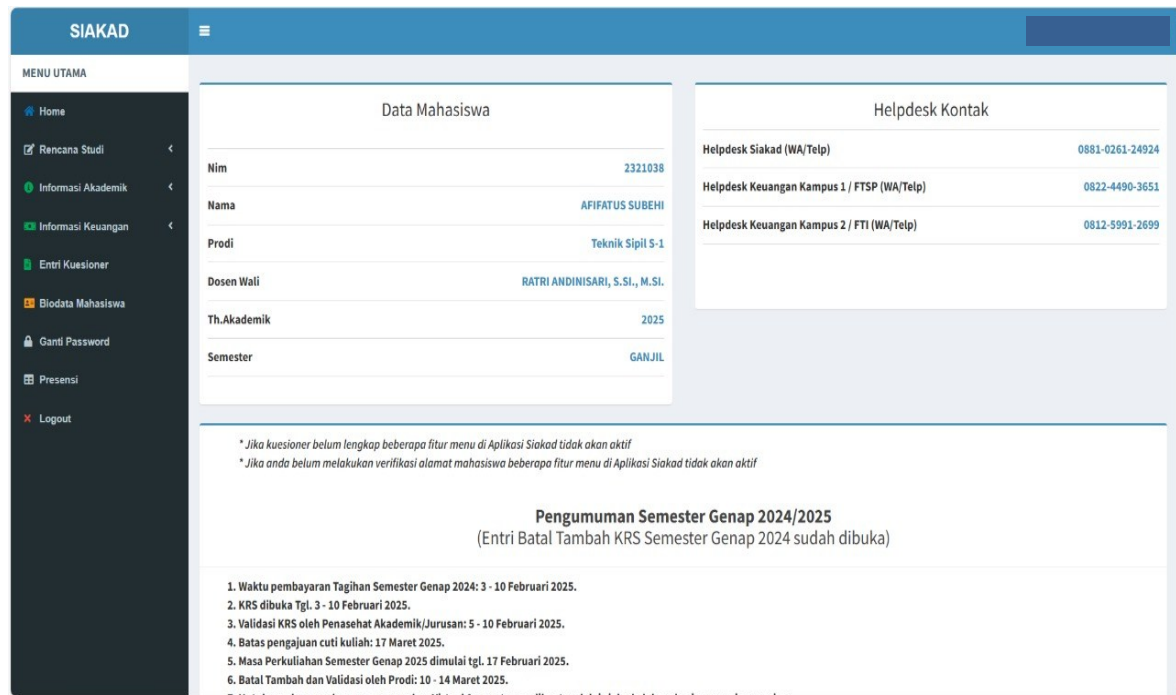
SIAKAD

≡

MENU UTAMA

Home

Rencana Studi

Informasi Akademik

Informasi Keuangan

Entri Kuesioner

Biodata Mahasiswa

Ganti Password

Presensi

Logout

Data Mahasiswa

| | |
|---|---|
| Nim | 2321038 |
| Nama | AFIFATUS SUBEHI |
| Prodi | Teknik Sipil S-1 |
| Dosen Wali | RATRI ANDINISARI, S.SI., M.SI. |
| Th.Akademik | 2025 |
| Semester | GANJIL |

Helpdesk Kontak

| | |
|---|---|
| Helpdesk Siakad (WA/Telp) | 0881-0261-24924 |
| Helpdesk Keuangan Kampus 1 / FTSP (WA/Telp) | 0822-4490-3651 |
| Helpdesk Keuangan Kampus 2 / FTI (WA/Telp) | 0812-5991-2699 |

* Jika kuesioner belum lengkap beberapa fitur menu di Aplikasi Siakad tidak akan aktif
* Jika anda belum melakukan verifikasi alamat mahasiswa beberapa fitur menu di Aplikasi Siakad tidak akan aktif

Pengumuman Semester Genap 2024/2025
(Entri Batal Tambah KRS Semester Genap 2024 sudah dibuka)

1. Waktu pembayaran Tagihan Semester Genap 2024: 3 - 10 Februari 2025.
2. KRS dibuka Tgl. 3 - 10 Februari 2025.
3. Validasi KRS oleh Penasehat Akademik/Jurusan: 5 - 10 Februari 2025.
4. Batas pengajuan cuti kuliah: 17 Maret 2025.
5. Masa Perkuliahan Semester Genap 2025 dimulai tgl. 17 Februari 2025.
6. Batal Tambah dan Validasi oleh Prodi: 10 - 14 Maret 2025.
7. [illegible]